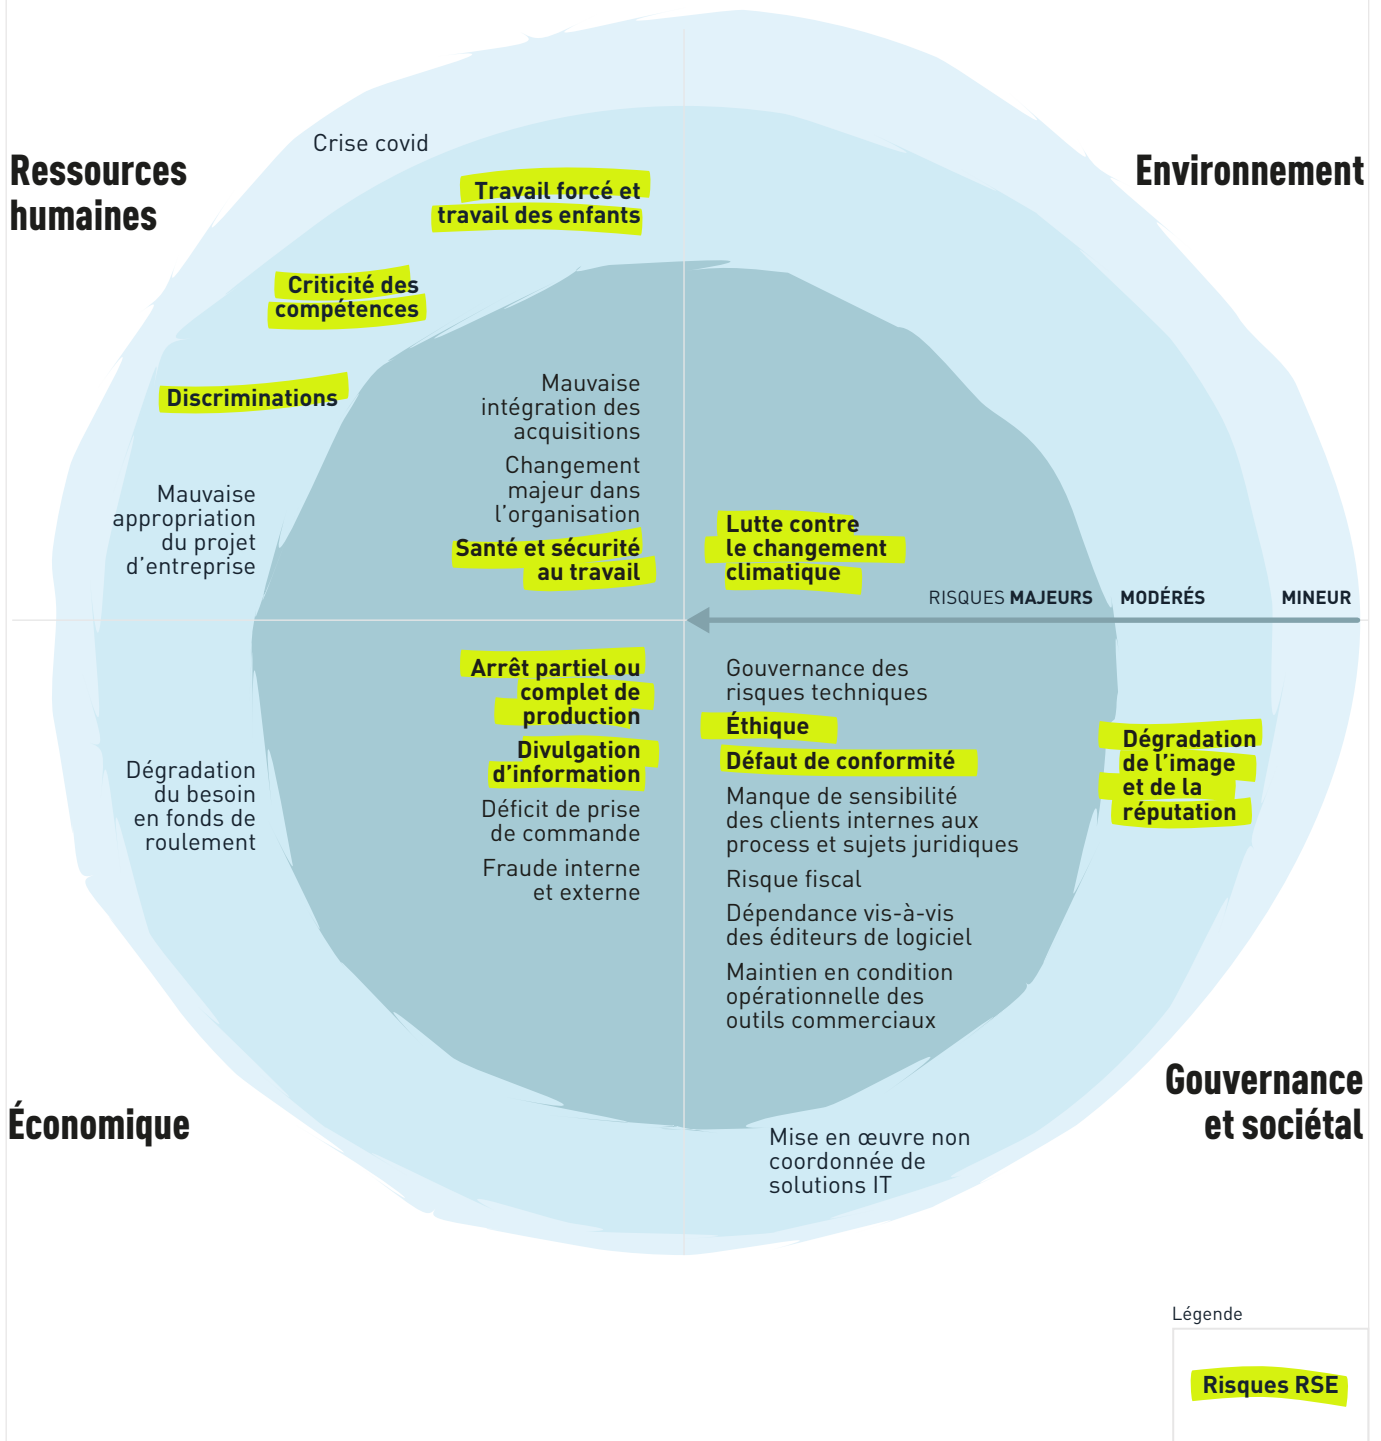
Ressources humaines

Crise covid

Travail forcé et travail des enfants

Environnement

Criticité des compétences

Discriminations

Mauvaise intégration des acquisitions

Changement majeur dans l'organisation

Mauvaise appropriation du projet d'entreprise

Santé et sécurité au travail

Lutte contre le changement climatique

RISQUES MAJEURS MODÉRÉS MINEUR

Arrêt partiel ou complet de production

Gouvernance des risques techniques

Éthique

Divulgation d'information

Défaut de conformité

Dégradation de l'image et de la réputation

Dégradation du besoin en fonds de roulement

Déficit de prise de commande

Manque de sensibilité des clients internes aux process et sujets juridiques

Fraude interne et externe

Risque fiscal

Dépendance vis-à-vis des éditeurs de logiciel

Maintien en condition opérationnelle des outils commerciaux

Gouvernance et sociétal

Économique

Mise en œuvre non coordonnée de solutions IT

Légende

Risques RSE